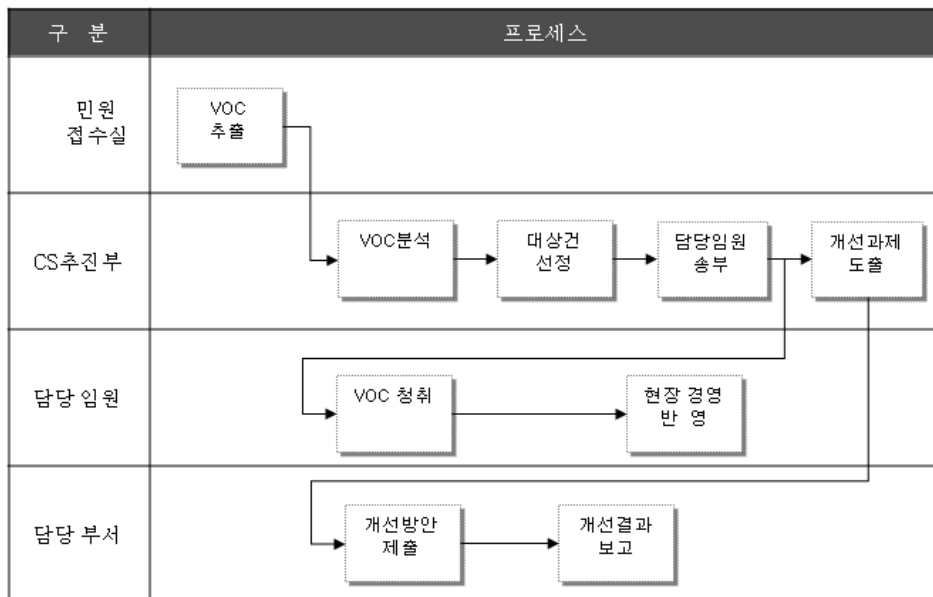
| 구 분 | 프로세스 |
|---|---|
| 민 원 접 수 실 | VOC 추출 |
| CS추진부 | VOC분석 → 대상건 선정 → 담당임원 송부 → 개선과제 도출 |
| 담당 임원 | VOC 청취 → 현장 경영 반 영 |
| 담당 부서 | 개선방안 제출 → 개선결과 보고 |